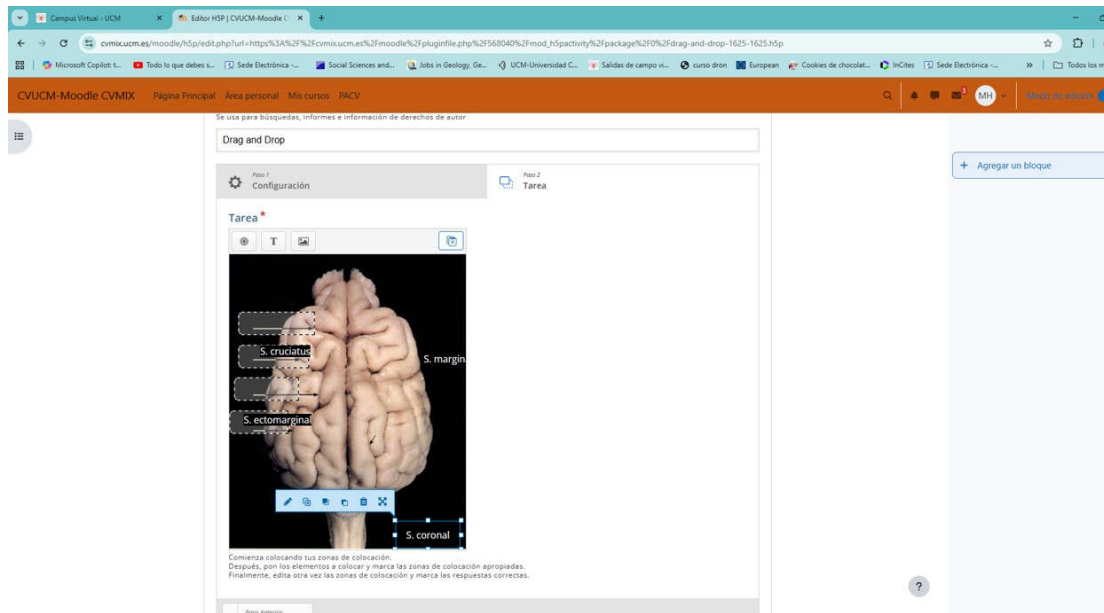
Campus Virtual - UCM
Editor H5P | CVUCM-Moodle C
cvmix.ucm.es/moodle/h5p/edit.php?url=https%3A%2F%2Fcvmix.ucm.es%2Fmoodle%2Fpluginfile.php%2F568040%2Fmod_h5pactivity%2Fpackage%2F0%2Fdrag-and-drop-1625-1625.h5p
Microsoft Copilot: t... Todo lo que debes s... Sede Electrónica -... Social Sciences and... Jobs in Geology, Ge... UCM-Universidad C... Salidas de campo vi... curso dron European Cookies de chocolat... InCites Sede Electrónica -... Todos los m
CVUCM-Moodle CVMIX Página Principal Área personal Mis cursos PACV
MH
Modo de edición
Se usa para búsquedas, informes e información de derechos de autor
Drag and Drop
Paso 1
Configuración
Paso 2
Tarea
+ Agregar un bloque
Tarea *
T
S. cruciatus
S. margin
S. ectomarginal
S. coronal
Comienza colocando tus zonas de colocación.
Después, pon los elementos a colocar y marca las zonas de colocación apropiadas.
Finalmente, edita otra vez las zonas de colocación y marca las respuestas correctas.
?
Paso Anterior